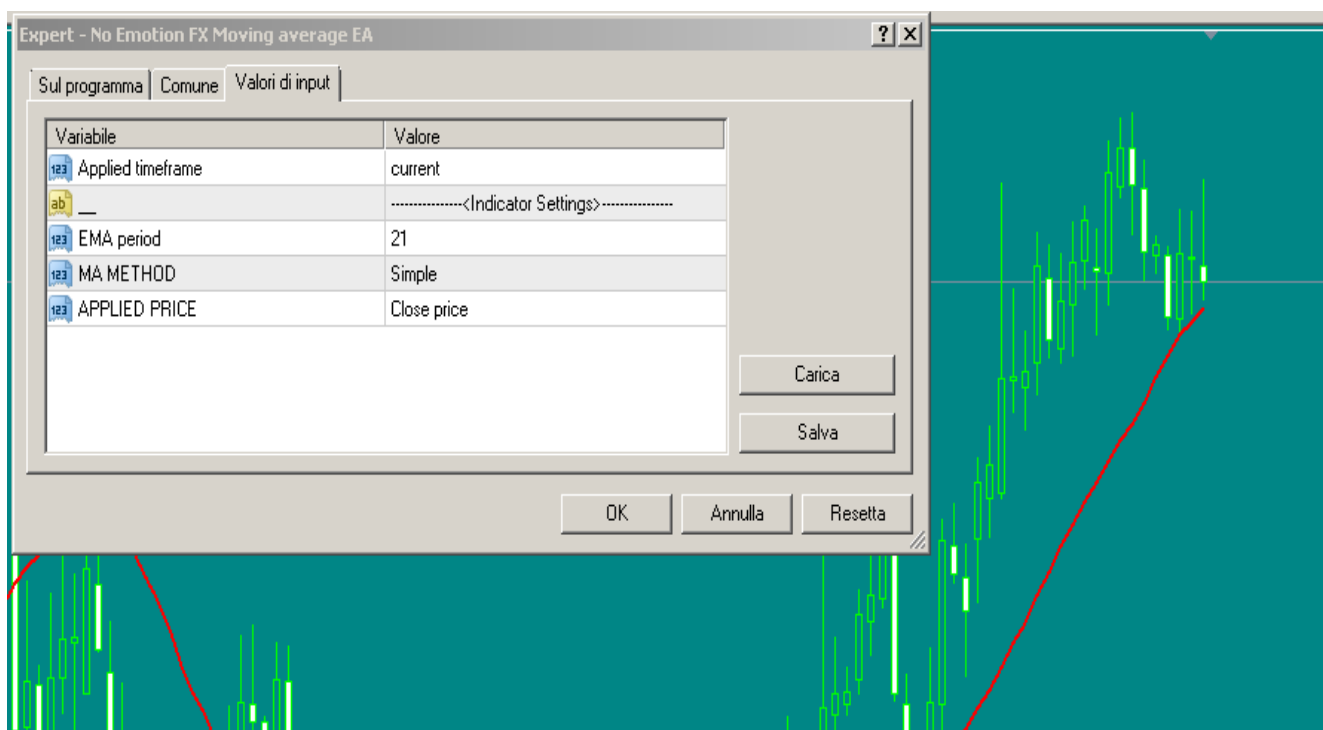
Expert - No Emotion FX Moving average EA

?
X

Sul programma | Comune | Valori di input

| Variabile | Valore |
|---|---|
| 123 Applied timeframe | current |
| ab __ | ---------------<Indicator Settings>--------------- |
| 123 EMA period | 21 |
| 123 MA METHOD | Simple |
| 123 APPLIED PRICE | Close price |

Carica

Salva

OK

Annulla

Resetta